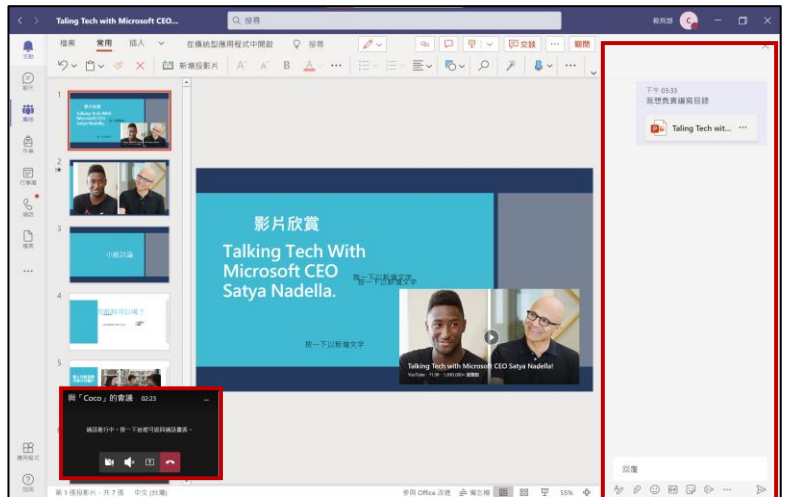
Taling Tech with Microsoft CEO...

搜尋

教育部

活動
聊天
團隊
作業
行事曆
通話
檔案
...

檔案 常用 插入 在傳統型應用程式中開啟 搜尋

交談 關閉

新增投影片

1
影片欣賞
Talking Tech With Microsoft CEO Satya Nadella.

2

3
小組討論

4
你如何看待AI呢？

5

影片欣賞

Talking Tech With Microsoft CEO Satya Nadella.

按一下以新增文字
按一下以新增文字

按一下以新增文字

Talking Tech with Microsoft CEO Satya Nadella!
YouTube · 11:36 · 1,000,000+ 觀看次數

下午 03:33
我想負責編寫目錄

Taling Tech wit...

與「Coco」的會議 02:23

通話進行中，按一下這裡可返回通話畫面。

回覆

應用程式

說明

第 1 張投影片，共 7 張 中文 (台灣)

參與 Office 改善 備忘稿 55%